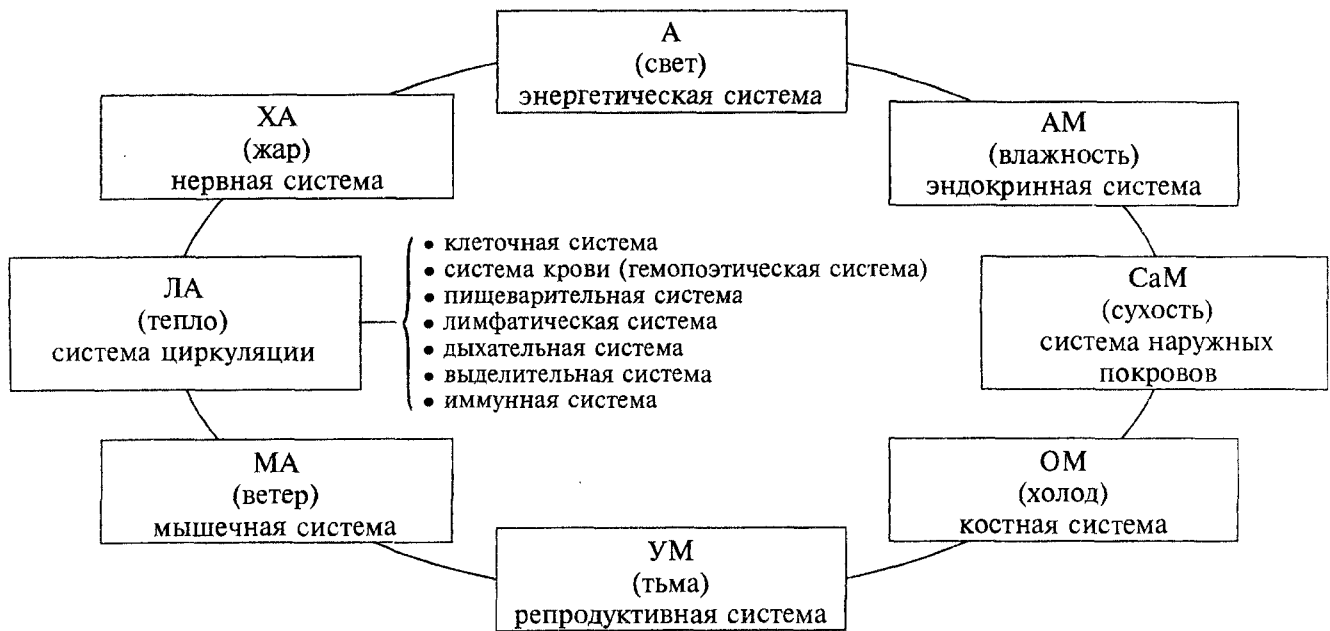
А
(свет)
энергетическая система

АМ
(влажность)
эндокринная система

СаМ
(сухость)
система наружных покровов

ОМ
(холод)
костная система

УМ
(тьма)
репродуктивная система

МА
(ветер)
мышечная система

ЛА
(тепло)
система циркуляции

• клеточная система
• система крови (гемопоэтическая система)
• пищеварительная система
• лимфатическая система
• дыхательная система
• выделительная система
• иммунная система

ХА
(жар)
нервная система